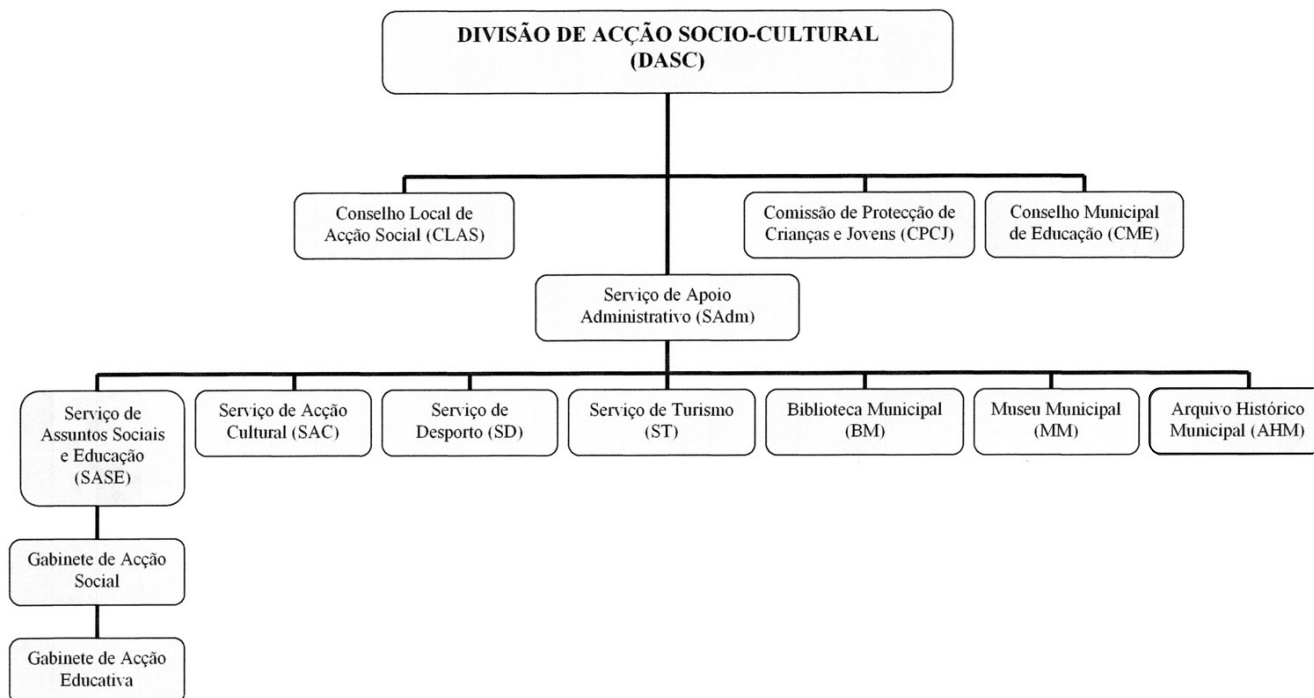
DIVISÃO DE ACÇÃO SOCIO-CULTURAL
(DASC)

Conselho Local de Acção Social (CLAS)

Comissão de Protecção de Crianças e Jovens (CPCJ)

Conselho Municipal de Educação (CME)

Serviço de Apoio Administrativo (SAdm)

Serviço de Assuntos Sociais e Educação (SASE)

Serviço de Acção Cultural (SAC)

Serviço de Desporto (SD)

Serviço de Turismo (ST)

Biblioteca Municipal (BM)

Museu Municipal (MM)

Arquivo Histórico Municipal (AHM)

Gabinete de Acção Social

Gabinete de Acção Educativa